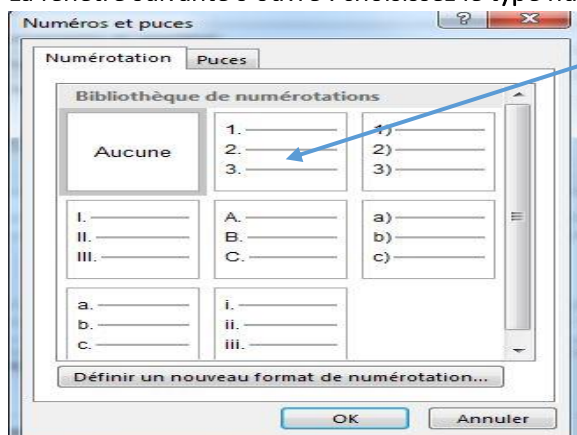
Numéros et puces

Numérotation | Puces

Bibliothèque de numérotations

Aucune

1.
2.
3.

1)
2)
3)

I.
II.
III.

A.
B.
C.

a)
b)
c)

a.
b.
c.

i.
ii.
iii.

Définir un nouveau format de numérotation...

OK
Annuler